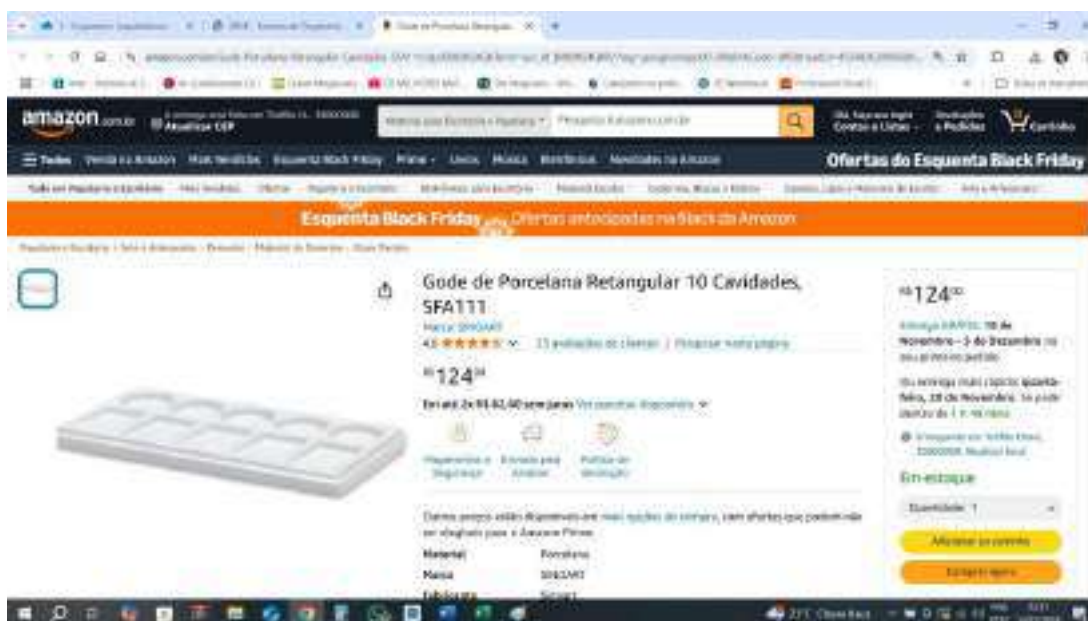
amazon.com.br Atualizar CEP

Pesquisa Amazon.com.br

Contas e Listas Devoluções e Pedidos Carrinho

Todos Venda na Amazon Mais Vendidos Esquenta Black Friday Prime Livros Música

Ofertas do Esquenta Black Friday

Esquenta Black Friday Ofertas antecipadas na Black da Amazon

Gode de Porcelana Retangular 10 Cavidades, SFA111

Marca: SINOART

4,6 ★★★★★ 23 avaliações de clientes | Pesquisar nesta página

R$124,90

Em até 2x R$ 62,40 sem juros

Pagamento e Segurança Entregue pela Amazon Política de devolução

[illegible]

Material Porcelana

Marca SINOART

R$124,90

Entrega GRÁTIS: 18 de Novembro - 3 de Dezembro

Em estoque

Quantidade: 1

Adicionar ao carrinho

Comprar agora